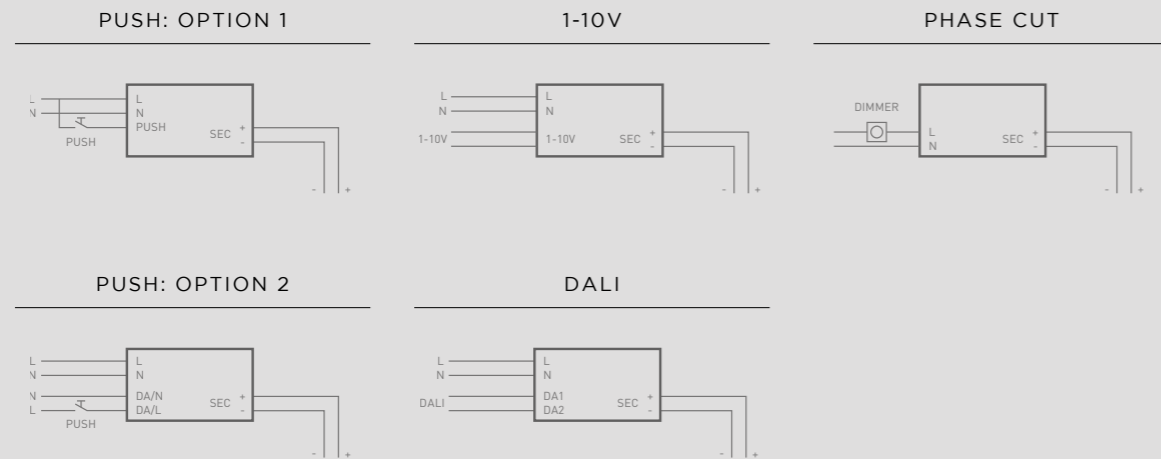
PUSH: OPTION 1

L
N
PUSH
L
N
PUSH
SEC +
-
- +

1-10V

L
N
1-10V
L
N
1-10V
SEC +
-
- +

PHASE CUT

DIMMER
L
N
SEC +
-
- +

PUSH: OPTION 2

L
N
N
L
PUSH
L
N
DA/N
DA/L
SEC +
-
- +

DALI

L
N
DALI
L
N
DA1
DA2
SEC +
-
- +